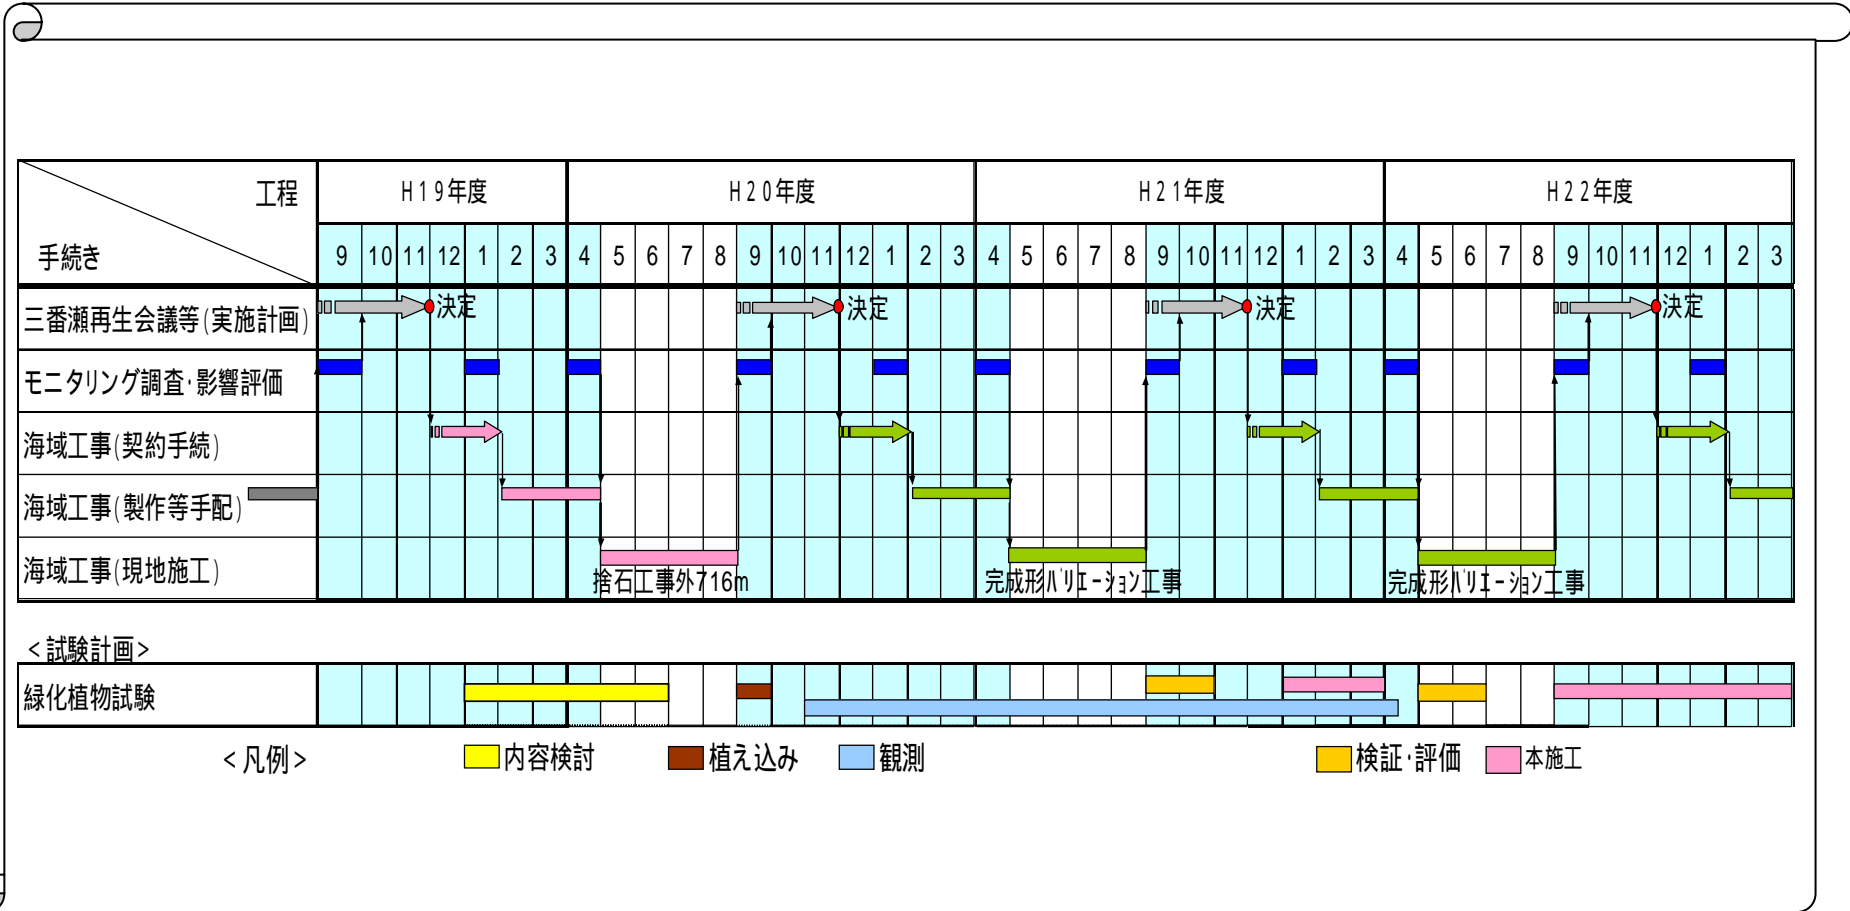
| 工程 / 手続き | H19年度 | | | | | | | H20年度 | | | | | | | | | | | | H21年度 | | | | | | | | | | | | H22年度 | | | | | | | | | | | |
|---|---|---|---|---|---|---|---|---|---|---|---|---|---|---|---|---|---|---|---|---|---|---|---|---|---|---|---|---|---|---|---|---|---|---|---|---|---|---|---|---|---|---|---|
| | 9 | 10 | 11 | 12 | 1 | 2 | 3 | 4 | 5 | 6 | 7 | 8 | 9 | 10 | 11 | 12 | 1 | 2 | 3 | 4 | 5 | 6 | 7 | 8 | 9 | 10 | 11 | 12 | 1 | 2 | 3 | 4 | 5 | 6 | 7 | 8 | 9 | 10 | 11 | 12 | 1 | 2 | 3 |
| 三番瀬再生会議等(実施計画) | 決定 | | | | | | | | | | | | 決定 | | | | | | | | | | | | 決定 | | | | | | | | | | | | 決定 | | | | | | |
| モニタリング調査·影響評価 | | | | | | | | | | | | | | | | | | | | | | | | | | | | | | | | | | | | | | | | | | | |
| 海域工事(契約手続) | | | | | | | | | | | | | | | | | | | | | | | | | | | | | | | | | | | | | | | | | | | |
| 海域工事(製作等手配) | | | | | | | | | | | | | | | | | | | | | | | | | | | | | | | | | | | | | | | | | | | |
| 海域工事(現地施工) | | | | | | | | 捨石工事外716m | | | | | | | | | | | | 完成形バリエーション工事 | | | | | | | | | | | | 完成形バリエーション工事 | | | | | | | | | | | |

<試験計画>

| 緑化植物試験 |
|---|

<凡例> 内容検討 植え込み 観測 検証·評価 本施工